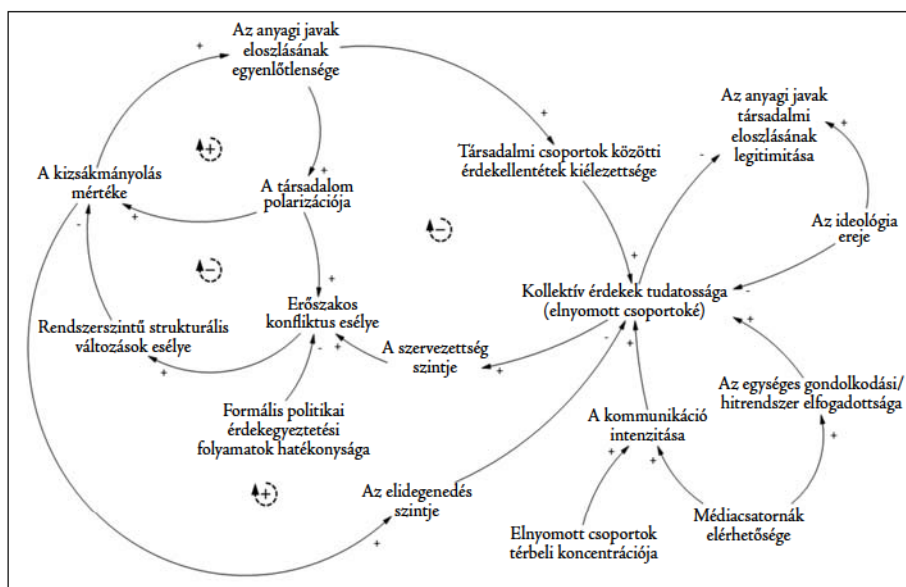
Az anyagi javak eloszlásának egyenlőtlensége

A kizsákmányolás mértéke

A társadalom polarizációja

Társadalmi csoportok közötti érdekellentétek kiélezettsége

Az anyagi javak társadalmi eloszlásának legitimitása

Az ideológia ereje

Kollektív érdekek tudatossága (elnyomott csoportoké)

Erőszakos konfliktus esélye

Rendszerszintű strukturális változások esélye

A szervezettség szintje

Formális politikai érdekegyeztetési folyamatok hatékonysága

Az egységes gondolkodási/hitrendszer elfogadottsága

A kommunikáció intenzitása

Az elidegenedés szintje

Elnyomott csoportok térbeli koncentrációja

Médiacsatornák elérhetősége

+ + + + + + + + + + + + + + + + + +
- - - - - - -
+ - - +